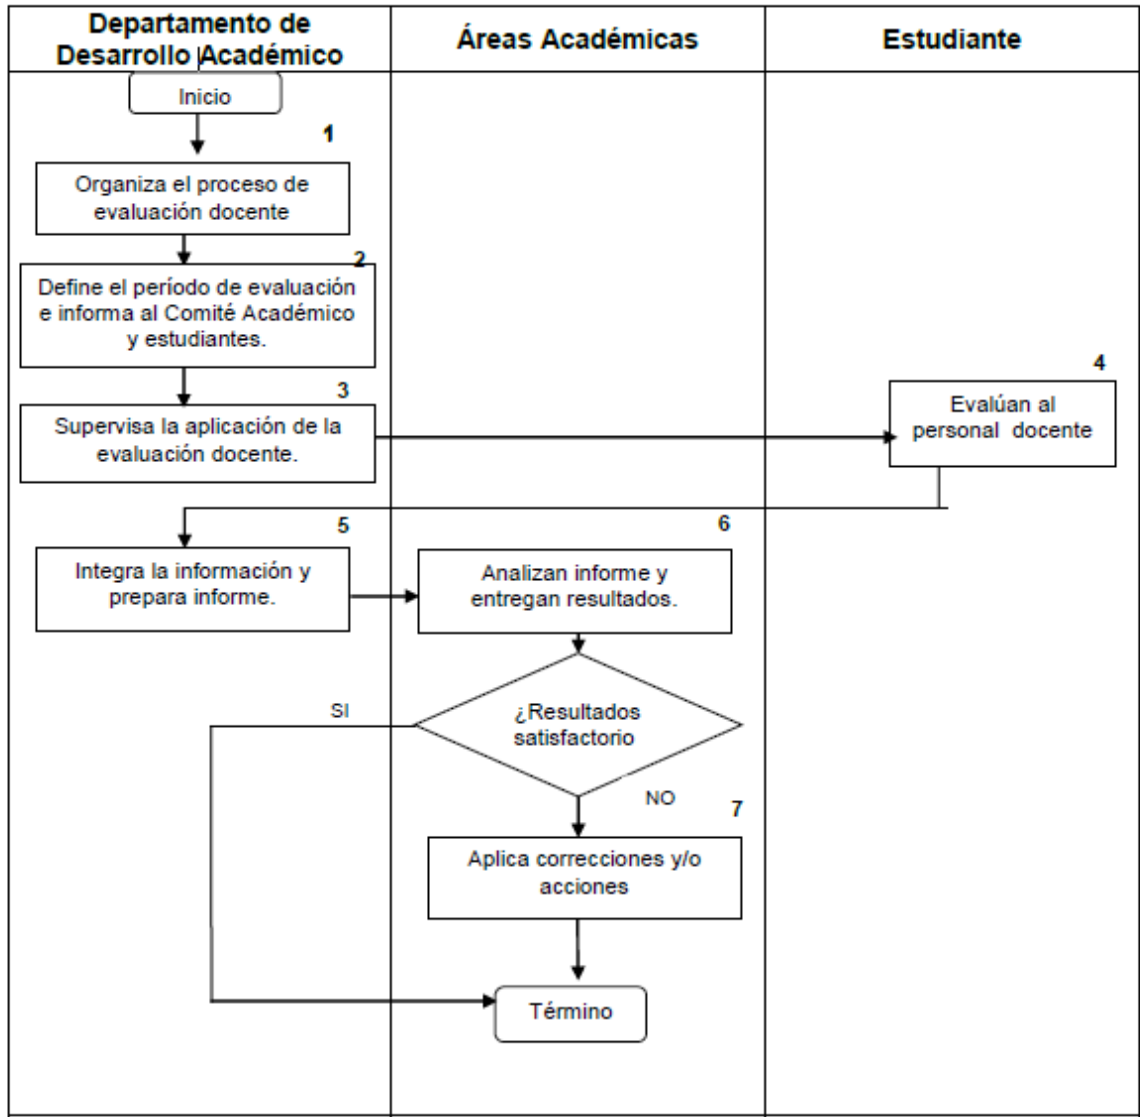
| Departamento de Desarrollo Académico | Áreas Académicas | Estudiante |
|---|---|---|

Inicio

1

Organiza el proceso de evaluación docente

2

Define el período de evaluación e informa al Comité Académico y estudiantes.

3

Supervisa la aplicación de la evaluación docente.

4

Evalúan al personal docente

5

Integra la información y prepara informe.

6

Analizan informe y entregan resultados.

SI

¿Resultados satisfactorio

NO

7

Aplica correcciones y/o acciones

Término